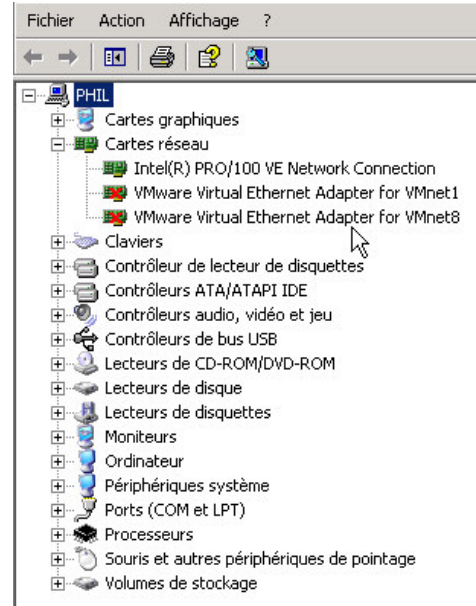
Fichier Action Affichage ?

PHIL
Cartes graphiques
Cartes réseau
Intel(R) PRO/100 VE Network Connection
VMware Virtual Ethernet Adapter for VMnet1
VMware Virtual Ethernet Adapter for VMnet8
Claviers
Contrôleur de lecteur de disquettes
Contrôleurs ATA/ATAPI IDE
Contrôleurs audio, vidéo et jeu
Contrôleurs de bus USB
Lecteurs de CD-ROM/DVD-ROM
Lecteurs de disque
Lecteurs de disquettes
Moniteurs
Ordinateur
Périphériques système
Ports (COM et LPT)
Processeurs
Souris et autres périphériques de pointage
Volumes de stockage